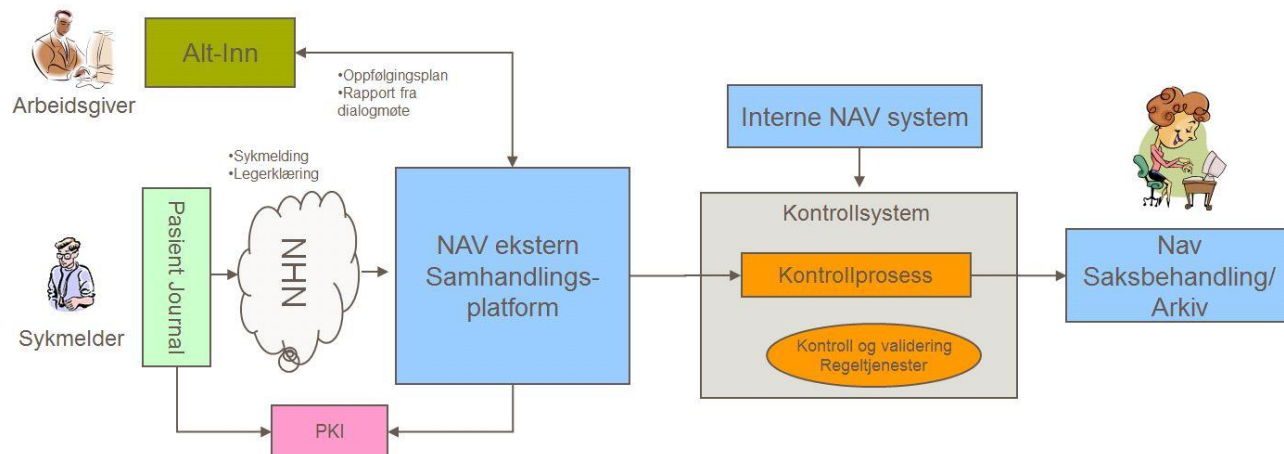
Arbeidsgiver

Alt-Inn

•Oppfølgingsplan
•Rapport fra dialogmøte

•Sykmelding
•Legerklæring

Sykmelder

Pasient Journal

NHN

NAV ekstern Samhandlingsplatform

PKI

Interne NAV system

Kontrollsystem

Kontrollprosess

Kontroll og validering Regeltjenester

Nav Saksbehandling/ Arkiv